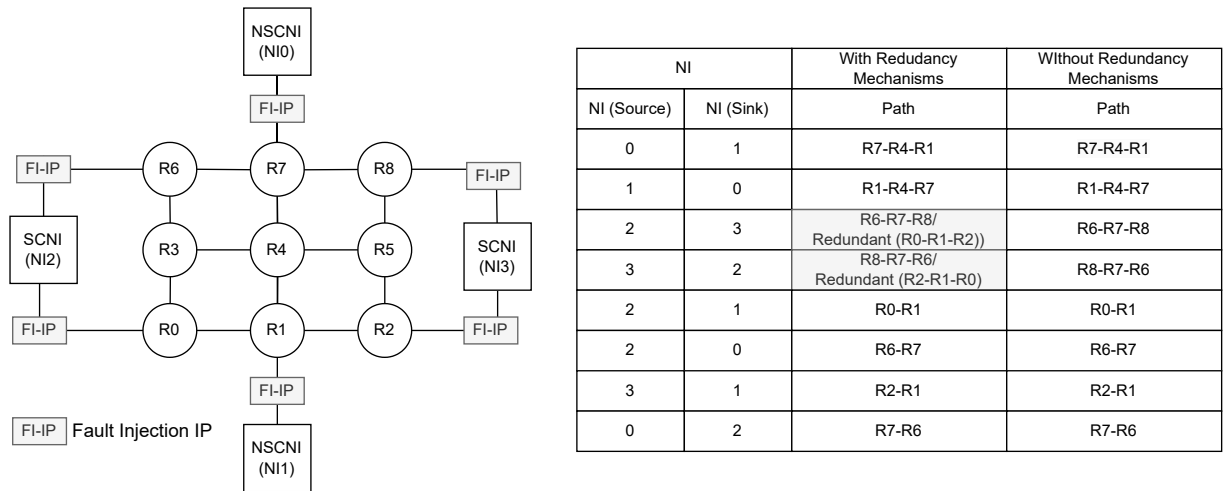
NSCNI
(NI0)

FI-IP

FI-IP

R6

R7

R8

FI-IP

SCNI
(NI2)

R3

R4

R5

SCNI
(NI3)

FI-IP

R0

R1

R2

FI-IP

FI-IP

FI-IP Fault Injection IP

NSCNI
(NI1)

| NI | | With Redudancy Mechanisms | WIthout Redundancy Mechanisms |
|---|---|---|---|
| NI (Source) | NI (Sink) | Path | Path |
| 0 | 1 | R7-R4-R1 | R7-R4-R1 |
| 1 | 0 | R1-R4-R7 | R1-R4-R7 |
| 2 | 3 | R6-R7-R8/ Redundant (R0-R1-R2)) | R6-R7-R8 |
| 3 | 2 | R8-R7-R6/ Redundant (R2-R1-R0) | R8-R7-R6 |
| 2 | 1 | R0-R1 | R0-R1 |
| 2 | 0 | R6-R7 | R6-R7 |
| 3 | 1 | R2-R1 | R2-R1 |
| 0 | 2 | R7-R6 | R7-R6 |